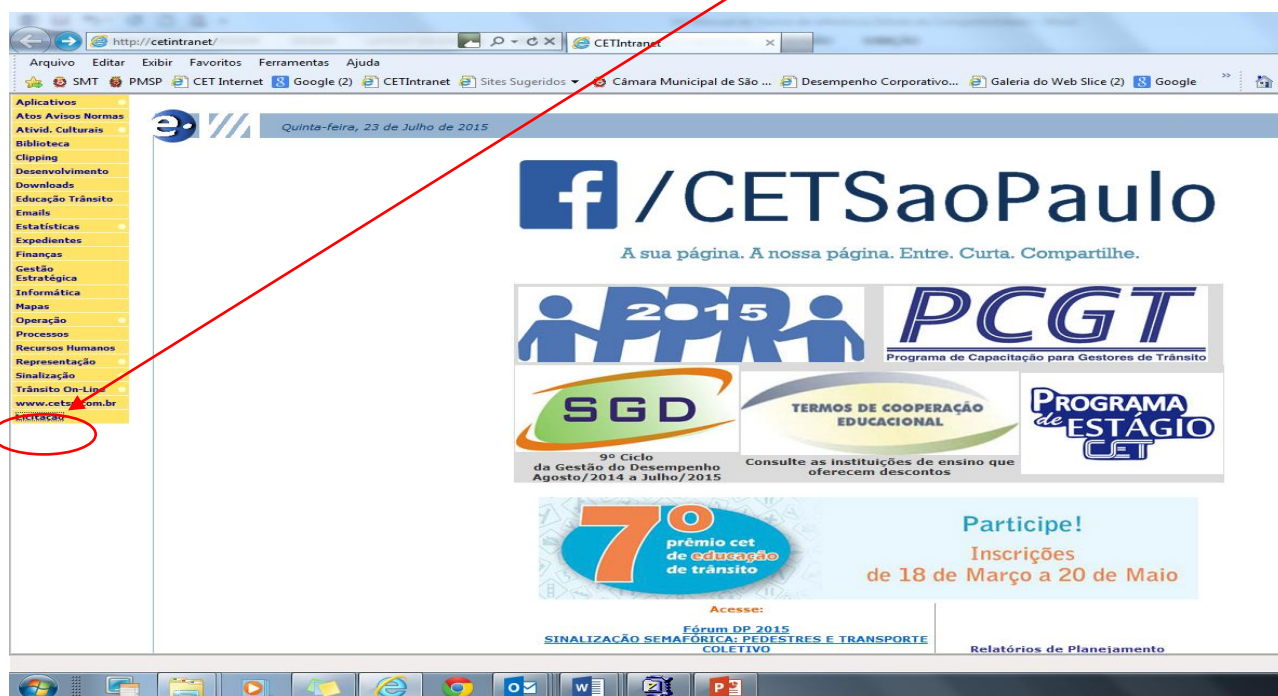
http://cetintranet/
CETIntranet
Arquivo Editar Exibir Favoritos Ferramentas Ajuda
SMT PMSP CET Internet Google (2) CETIntranet Sites Sugeridos Câmara Municipal de São ... Desempenho Corporativo... Galeria do Web Slice (2) Google

Aplicativos
Atos Avisos Normas
Ativid. Culturais
Biblioteca
Clipping
Desenvolvimento
Downloads
Educação Trânsito
Emails
Estatísticas
Expedientes
Finanças
Gestão Estratégica
Informática
Mapas
Operação
Processos
Recursos Humanos
Representação
Sinalização
Trânsito On-Line
www.cets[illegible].com.br
Licitação

Quinta-feira, 23 de Julho de 2015

/CETSaoPaulo
A sua página. A nossa página. Entre. Curta. Compartilhe.

PPR 2015
PCGT
Programa de Capacitação para Gestores de Trânsito
SGD
9º Ciclo da Gestão do Desempenho Agosto/2014 a Julho/2015
TERMOS DE COOPERAÇÃO EDUCACIONAL
Consulte as instituições de ensino que oferecem descontos
PROGRAMA de ESTÁGIO CET

7º prêmio cet de educação de trânsito
Participe!
Inscrições de 18 de Março a 20 de Maio

Acesse:
Fórum DP 2015
SINALIZAÇÃO SEMAFÓRICA: PEDESTRES E TRANSPORTE COLETIVO
Relatórios de Planejamento